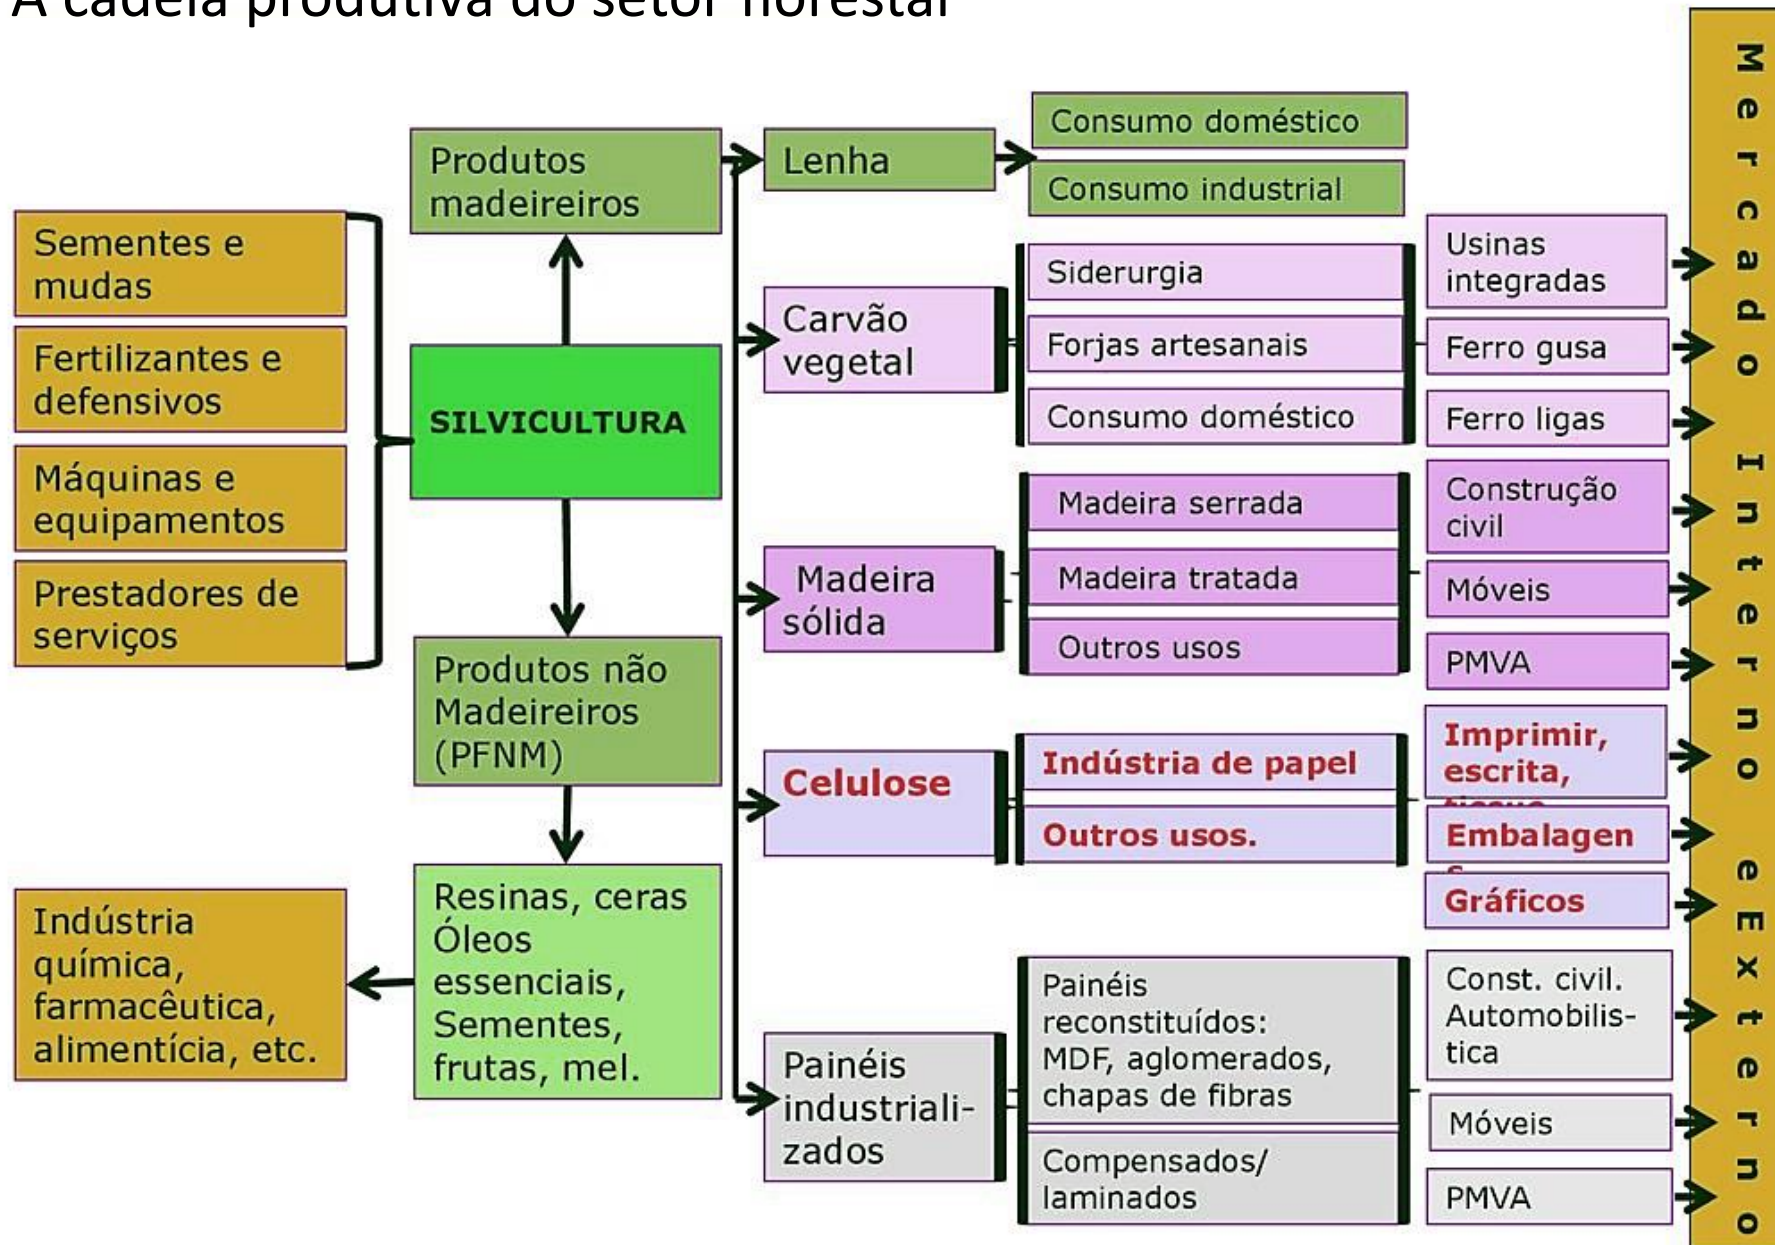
A cadeia produtiva do setor florestal

Sementes e mudas
Fertilizantes e defensivos
Máquinas e equipamentos
Prestadores de serviços

Produtos madeireiros
SILVICULTURA
Produtos não Madeireiros (PFNM)
Resinas, ceras Óleos essenciais, Sementes, frutas, mel.

Indústria química, farmacêutica, alimentícia, etc.

Lenha
Consumo doméstico
Consumo industrial

Carvão vegetal
Siderurgia
Forjas artesanais
Consumo doméstico
Usinas integradas
Ferro gusa
Ferro ligas

Madeira sólida
Madeira serrada
Madeira tratada
Outros usos
Construção civil
Móveis
PMVA

Celulose
Indústria de papel
Outros usos.
Imprimir, escrita, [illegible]
Embalagen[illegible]
Gráficos

Painéis industrializados
Painéis reconstituídos: MDF, aglomerados, chapas de fibras
Compensados/ laminados
Const. civil. Automobilistica
Móveis
PMVA

Mercado Interno e Externo